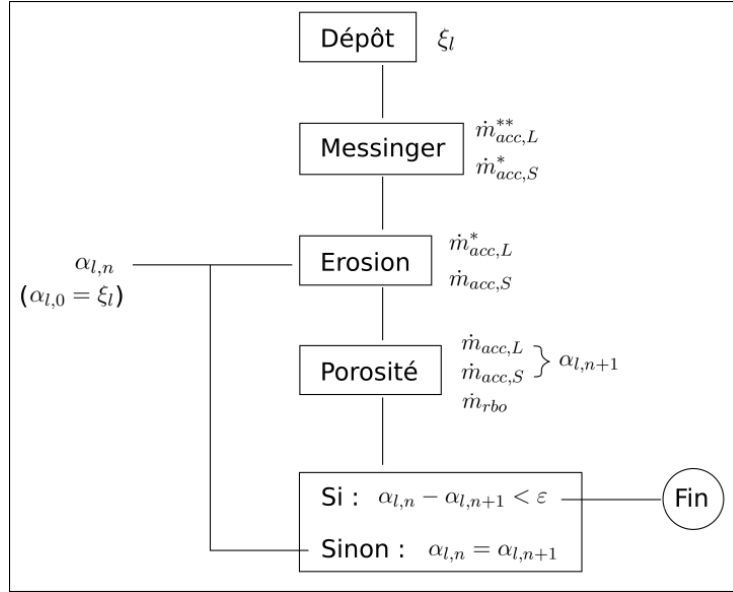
Dépôt $\xi_l$

Messinger $\dot{m}^{**}_{acc,L}$ $\dot{m}^{*}_{acc,S}$

$\alpha_{l,n}$ $(\alpha_{l,0} = \xi_l)$

Erosion $\dot{m}^{*}_{acc,L}$ $\dot{m}_{acc,S}$

Porosité $\dot{m}_{acc,L}$ $\dot{m}_{acc,S}$ $\} \alpha_{l,n+1}$ $\dot{m}_{rbo}$

Si : $\alpha_{l,n} - \alpha_{l,n+1} < \varepsilon$

Fin

Sinon : $\alpha_{l,n} = \alpha_{l,n+1}$